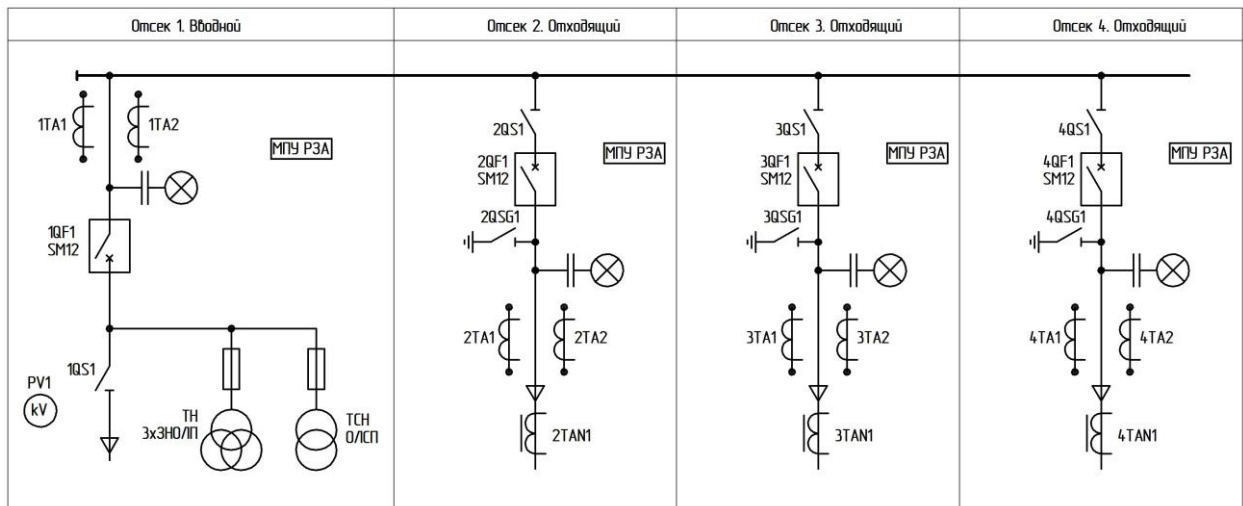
Отсек 1. Вводной

1TA1 1TA2

МПУ РЗА

1QF1 SM12

1QS1

PV1 kV

ТН 3хЗНО/ЛП

ТСН О/ЛСП

Отсек 2. Отходящий

2QS1

2QF1 SM12

МПУ РЗА

2QSG1

2TA1 2TA2

2TAN1

Отсек 3. Отходящий

3QS1

3QF1 SM12

МПУ РЗА

3QSG1

3TA1 3TA2

3TAN1

Отсек 4. Отходящий

4QS1

4QF1 SM12

МПУ РЗА

4QSG1

4TA1 4TA2

4TAN1